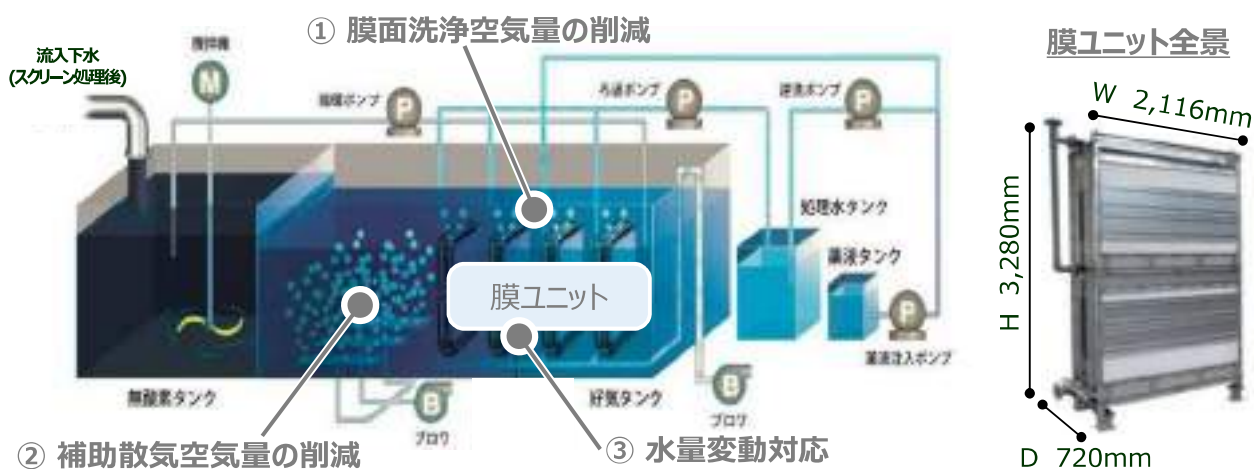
① 膜面洗浄空気量の削減

膜ユニット全景

流入下水
(スクリーン処理後)

撹拌機

M

循環ポンプ

P

ろ過ポンプ

P

逆洗ポンプ

P

処理水タンク

薬液タンク

膜ユニット

P

薬液注入ポンプ

無酸素タンク

B

ブロワ

好気タンク

B

ブロワ

② 補助散気空気量の削減

③ 水量変動対応

W 2,116mm

H 3,280mm

D 720mm